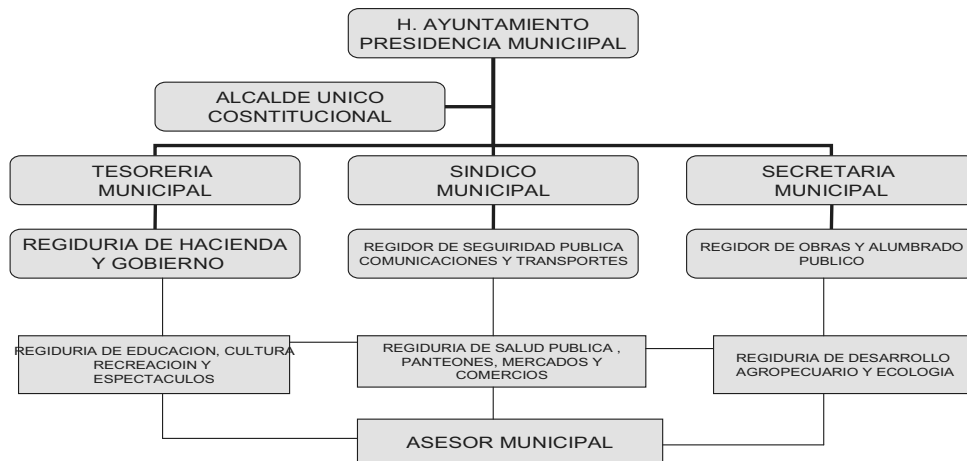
H. AYUNTAMIENTO PRESIDENCIA MUNICIIPAL

ALCALDE UNICO COSNTITUCIONAL

TESORERIA MUNICIPAL

SINDICO MUNICIPAL

SECRETARIA MUNICIPAL

REGIDURIA DE HACIENDA Y GOBIERNO

REGIDOR DE SEGUIRIDAD PUBLICA COMUNICACIONES Y TRANSPORTES

REGIDOR DE OBRAS Y ALUMBRADO PUBLICO

REGIDURIA DE EDUCACION, CULTURA RECREACIOIN Y ESPECTACULOS

REGIDURIA DE SALUD PUBLICA , PANTEONES, MERCADOS Y COMERCIOS

REGIDURIA DE DESARROLLO AGROPECUARIO Y ECOLOGIA

ASESOR MUNICIPAL